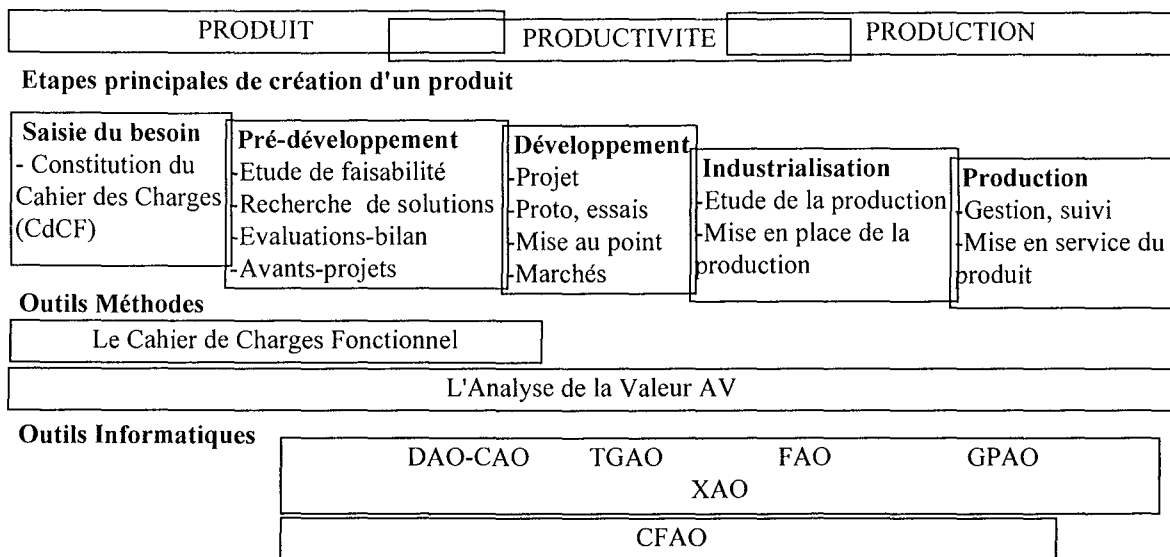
PRODUIT PRODUCTIVITE PRODUCTION

Etapes principales de création d'un produit

Saisie du besoin
- Constitution du Cahier des Charges (CdCF)

Pré-développement
-Etude de faisabilité
-Recherche de solutions
-Evaluations-bilan
-Avants-projets

Développement
-Projet
-Proto, essais
-Mise au point
-Marchés

Industrialisation
-Etude de la production
-Mise en place de la production

Production
-Gestion, suivi
-Mise en service du produit

Outils Méthodes

Le Cahier de Charges Fonctionnel

L'Analyse de la Valeur AV

Outils Informatiques

DAO-CAO TGAO FAO GPAO
XAO

CFAO